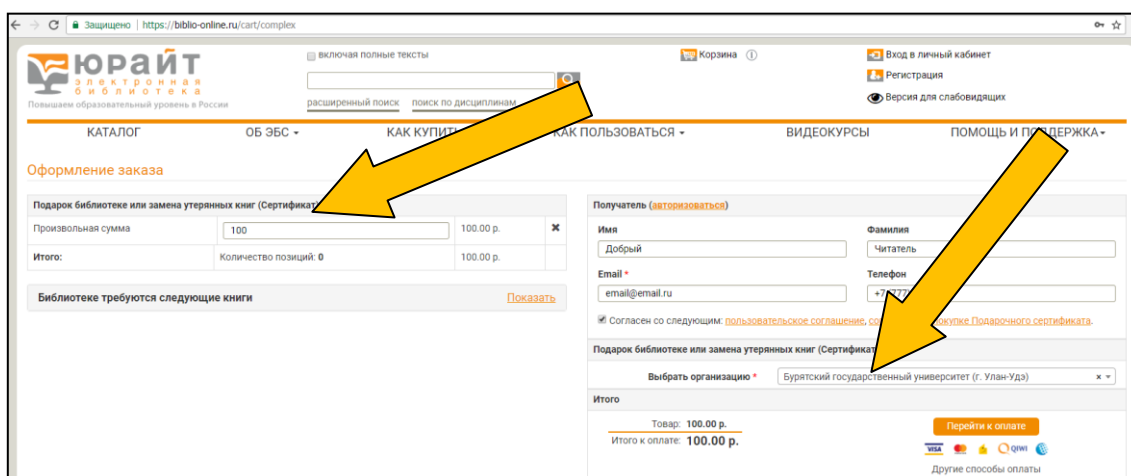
Защищено | https://biblio-online.ru/cart/complex

ЮРАЙТ
электронная библиотека
Повышаем образовательный уровень в России

включая полные тексты

расширенный поиск   поиск по дисциплинам

Корзина

Вход в личный кабинет
Регистрация
Версия для слабовидящих

КАТАЛОГ   ОБ ЭБС   КАК КУПИТ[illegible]   КАК ПОЛЬЗОВАТЬСЯ   ВИДЕОКУРСЫ   ПОМОЩЬ И ПОДДЕРЖКА

Оформление заказа

Подарок библиотеке или замена утерянных книг (Сертифика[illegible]

| Произвольная сумма | 100 | 100.00 р. | ✖ |
|---|---|---|---|
| Итого: | Количество позиций: 0 | 100.00 р. | |

Библиотеке требуются следующие книги   Показать

Получатель (авторизоваться)

Имя
Добрый

Фамилия
Читатель

Email *
email@email.ru

Телефон
+7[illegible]777

Согласен со следующим: пользовательское соглашение, со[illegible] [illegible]окупке Подарочного сертификата.

Подарок библиотеке или замена утерянных книг (Сертифика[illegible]

Выбрать организацию *   Бурятский государственный университет (г. Улан-Удэ)

Итого

Товар: 100.00 р.
Итого к оплате: 100.00 р.

Перейти к оплате

VISA   QIWI

Другие способы оплаты